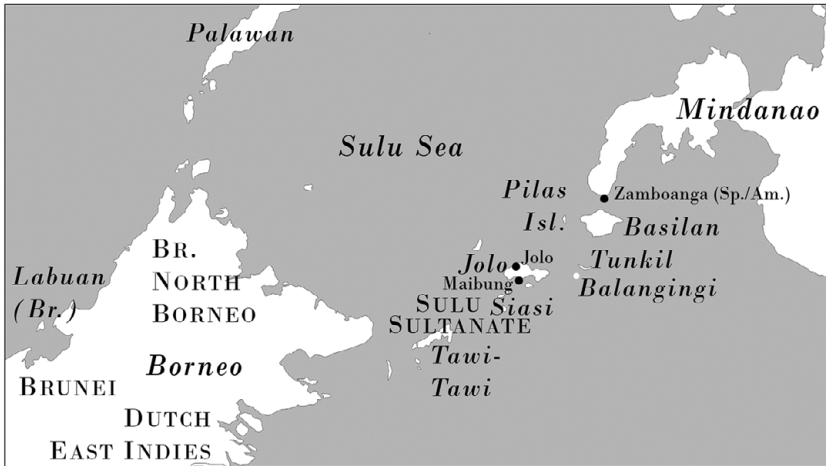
Palawan

Mindanao

Sulu Sea

Pilas Isl.

Zamboanga (Sp./Am.)

Basilan

Br. North Borneo

Labuan (Br.)

Jolo

Jolo

Maibung

Tunkil

Balangingi

Sulu Sultanate

Siasi

Tawi-Tawi

Borneo

Brunei

Dutch East Indies